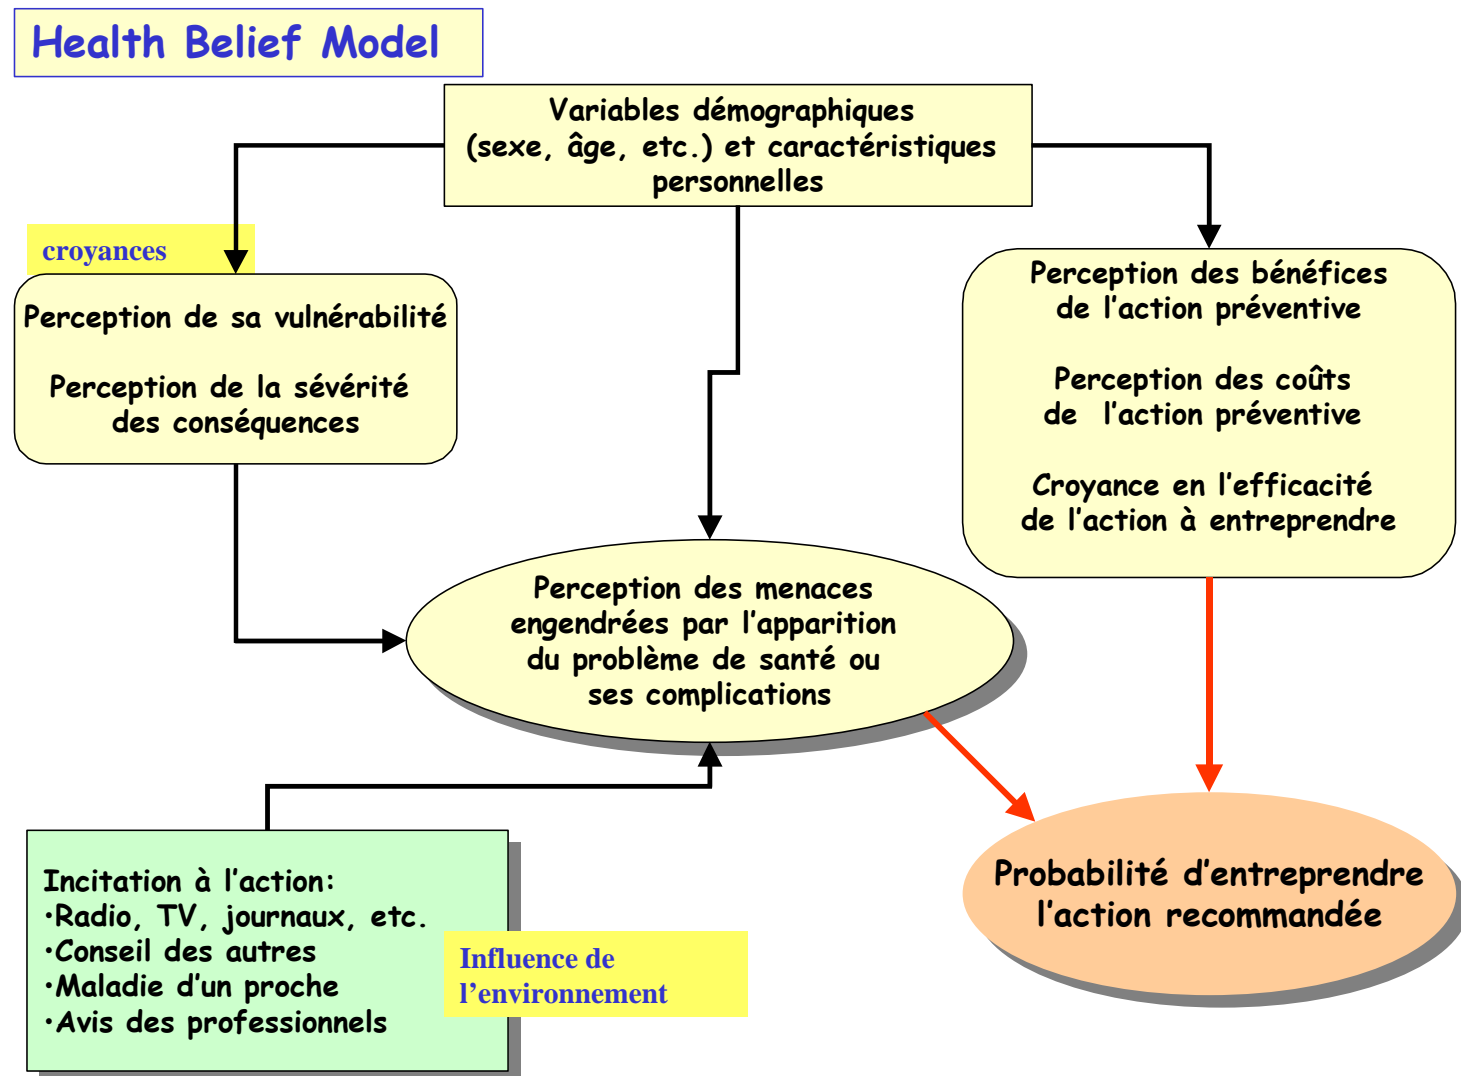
Health Belief Model

Variables démographiques (sexe, âge, etc.) et caractéristiques personnelles

croyances

Perception de sa vulnérabilité

Perception de la sévérité des conséquences

Perception des bénéfices de l'action préventive

Perception des coûts de l'action préventive

Croyance en l'efficacité de l'action à entreprendre

Perception des menaces engendrées par l'apparition du problème de santé ou ses complications

Probabilité d'entreprendre l'action recommandée

Incitation à l'action:
·Radio, TV, journaux, etc.
·Conseil des autres
·Maladie d'un proche
·Avis des professionnels

Influence de l'environnement